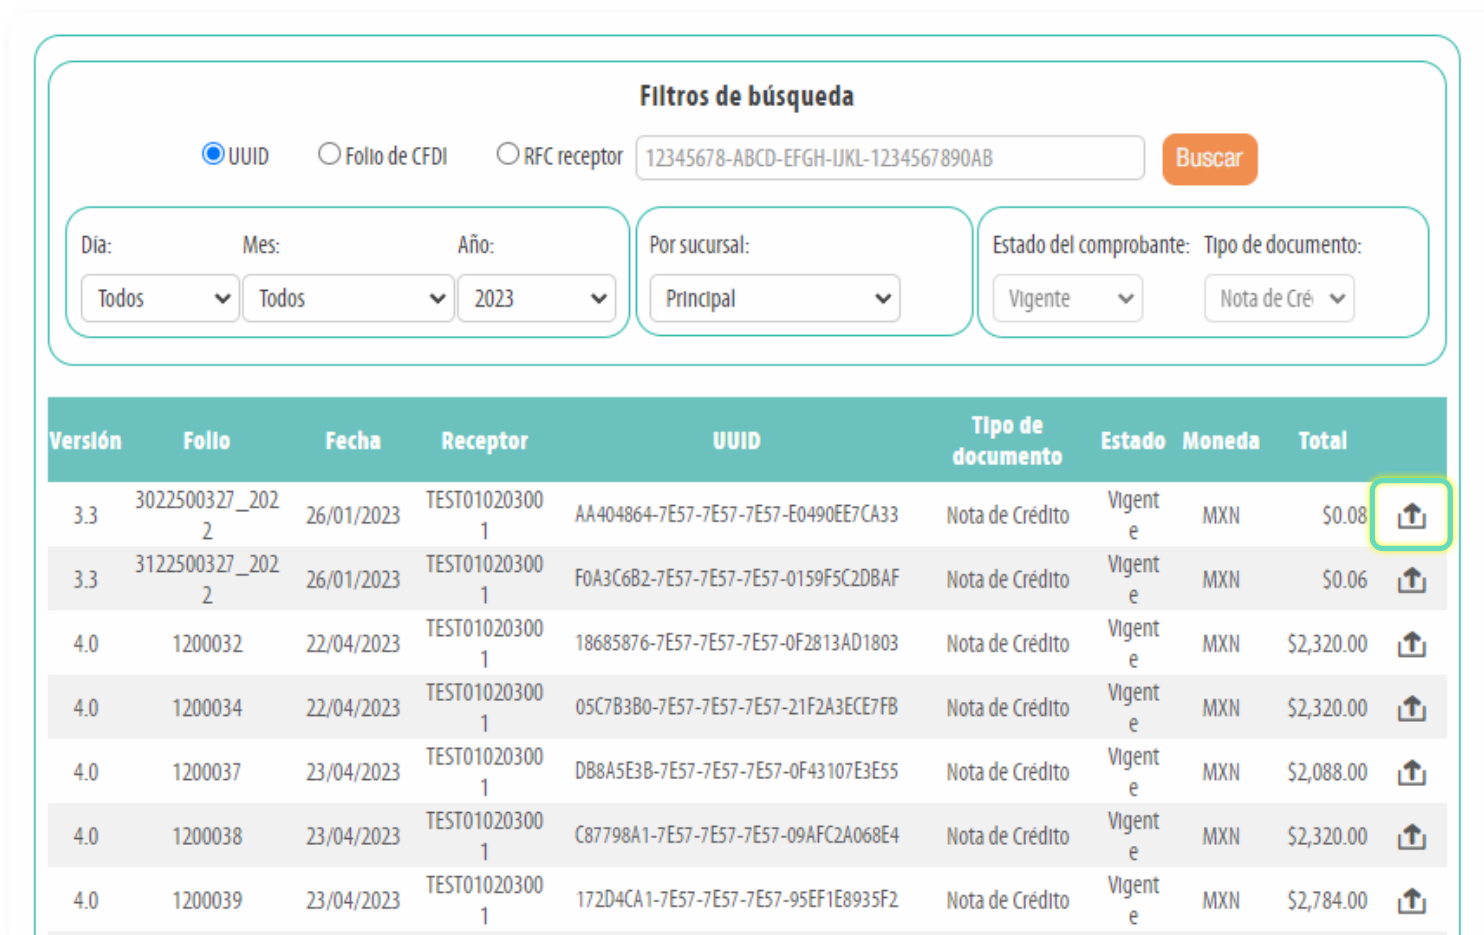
Filtros de búsqueda

UUID   Folio de CFDI   RFC receptor   12345678-ABCD-EFGH-IJKL-1234567890AB   Buscar

Día: Todos   Mes: Todos   Año: 2023

Por sucursal: Principal

Estado del comprobante: Vigente   Tipo de documento: Nota de Cré

| Versión | Folio | Fecha | Receptor | UUID | Tipo de documento | Estado | Moneda | Total | |
|---|---|---|---|---|---|---|---|---|---|
| 3.3 | 3022500327_2022 | 26/01/2023 | TEST010203001 | AA404864-7E57-7E57-7E57-E0490EE7CA33 | Nota de Crédito | Vigente | MXN | $0.08 | |
| 3.3 | 3122500327_2022 | 26/01/2023 | TEST010203001 | F0A3C6B2-7E57-7E57-7E57-0159F5C2DBAF | Nota de Crédito | Vigente | MXN | $0.06 | |
| 4.0 | 1200032 | 22/04/2023 | TEST010203001 | 18685876-7E57-7E57-7E57-0F2813AD1803 | Nota de Crédito | Vigente | MXN | $2,320.00 | |
| 4.0 | 1200034 | 22/04/2023 | TEST010203001 | 05C7B3B0-7E57-7E57-7E57-21F2A3ECE7FB | Nota de Crédito | Vigente | MXN | $2,320.00 | |
| 4.0 | 1200037 | 23/04/2023 | TEST010203001 | DB8A5E3B-7E57-7E57-7E57-0F43107E3E55 | Nota de Crédito | Vigente | MXN | $2,088.00 | |
| 4.0 | 1200038 | 23/04/2023 | TEST010203001 | C87798A1-7E57-7E57-7E57-09AFC2A068E4 | Nota de Crédito | Vigente | MXN | $2,320.00 | |
| 4.0 | 1200039 | 23/04/2023 | TEST010203001 | 172D4CA1-7E57-7E57-7E57-95EF1E8935F2 | Nota de Crédito | Vigente | MXN | $2,784.00 | |